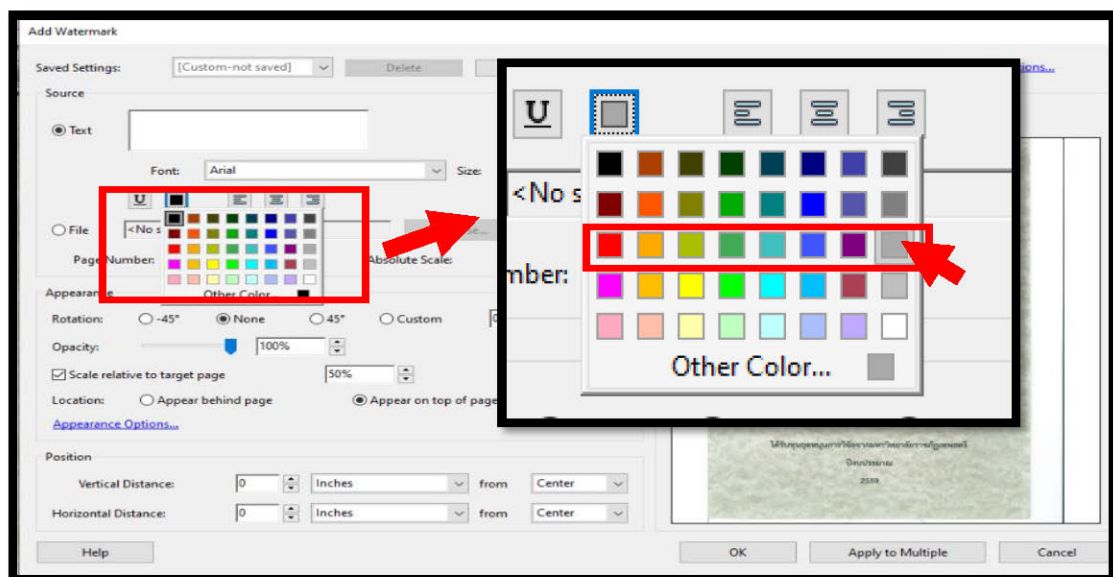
Add Watermark

Saved Settings: [Custom-not saved] Delete

ions...

Source

Text

Font: Arial Size:

File <No s

Page Number: Absolute Scale:

Other Color

Appearance

Rotation: -45° None 45° Custom

Opacity: 100%

Scale relative to target page 50%

Location: Appear behind page Appear on top of page

Appearance Options...

Position

Vertical Distance: 0 Inches from Center

Horizontal Distance: 0 Inches from Center

Help OK Apply to Multiple Cancel

U

<No s

mber:

Other Color...

ได้รับทุนอุดหนุนการวิจัยจากมหาวิทยาลัยราชภัฏนครสวรรค์

ปีงบประมาณ

2559